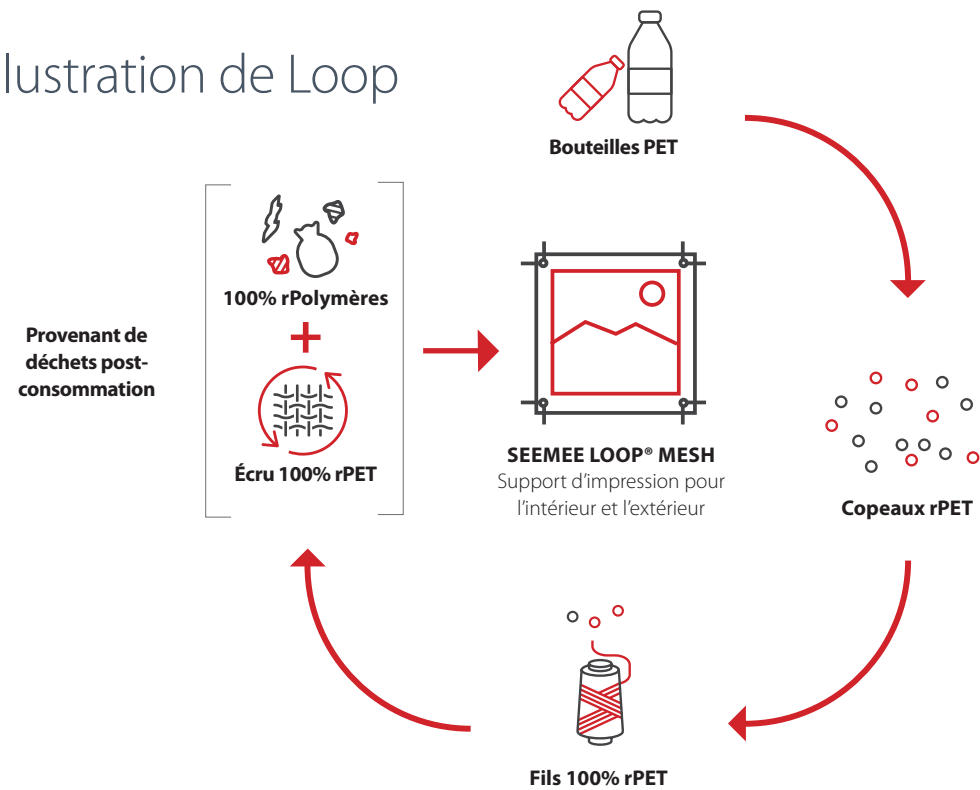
lustration de Loop

Bouteilles PET

100% rPolymères

+

Écru 100% rPET

Provenant de déchets post-consommation

SEEMEE LOOP® MESH
Support d'impression pour l'intérieur et l'extérieur

Copeaux rPET

Fils 100% rPET